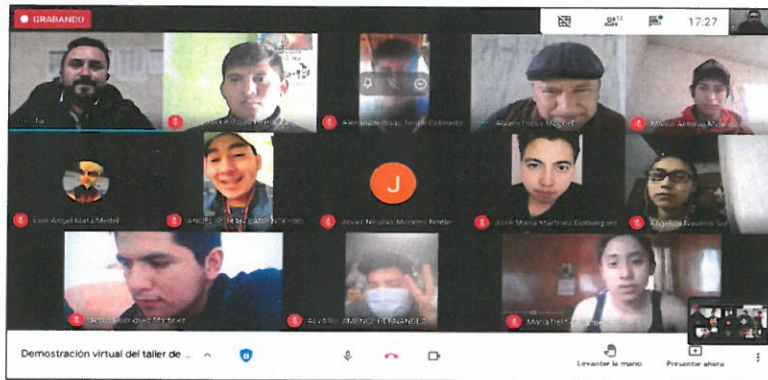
GRABANDO

12

17:27

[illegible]

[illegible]

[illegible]

Alvaro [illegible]

Marco Antonio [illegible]

Luis Angel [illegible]

ANGEL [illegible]

J

Javier Nicolas Moreno Tello

José Maria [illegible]

Angelica Navarro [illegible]

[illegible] Rodriguez Martinez

ALVARO JIMENEZ FERNANDEZ

Maria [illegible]

Demostración virtual del taller de ...

Levantar la mano

Presentar ahora